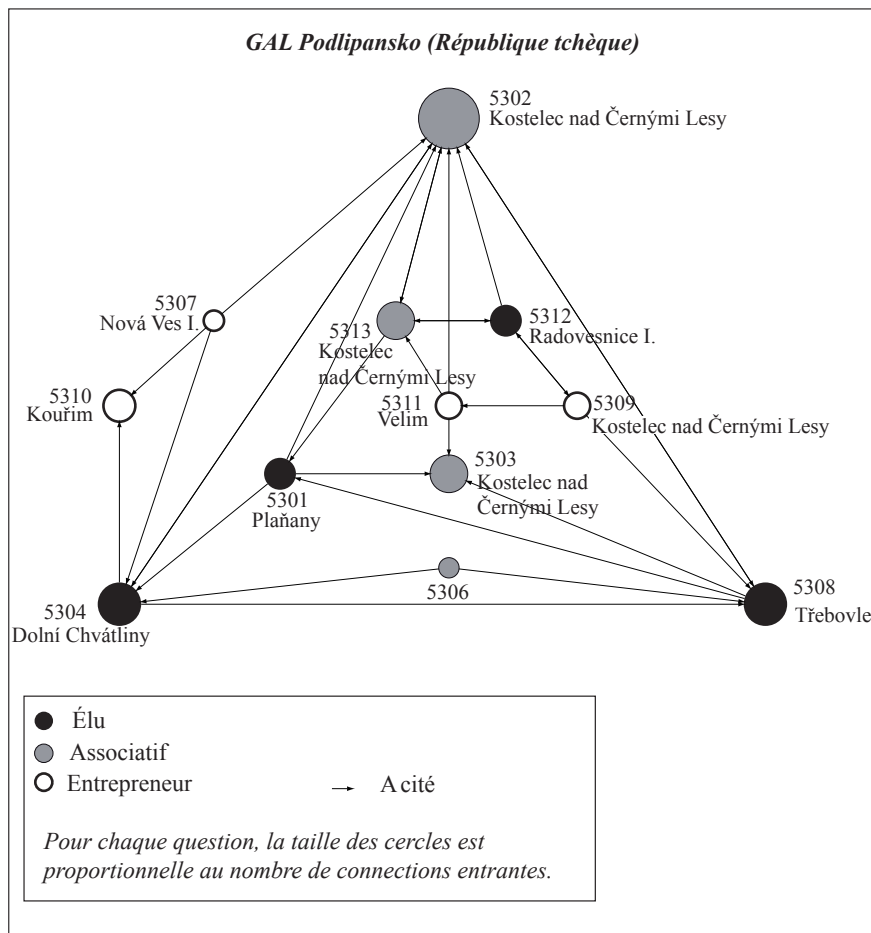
GAL Podlipansko (République tchèque)

5302
Kostelec nad Černými Lesy

5307
Nová Ves I.

5313
Kostelec nad Černými Lesy

5312
Radovesnice I.

5310
Kouřim

5311
Velim

5309
Kostelec nad Černými Lesy

5301
Plaňany

5303
Kostelec nad Černými Lesy

5306

5304
Dolní Chvátliny

5308
Třebovle

Élu
Associatif
Entrepreneur
A cité

Pour chaque question, la taille des cercles est proportionnelle au nombre de connections entrantes.